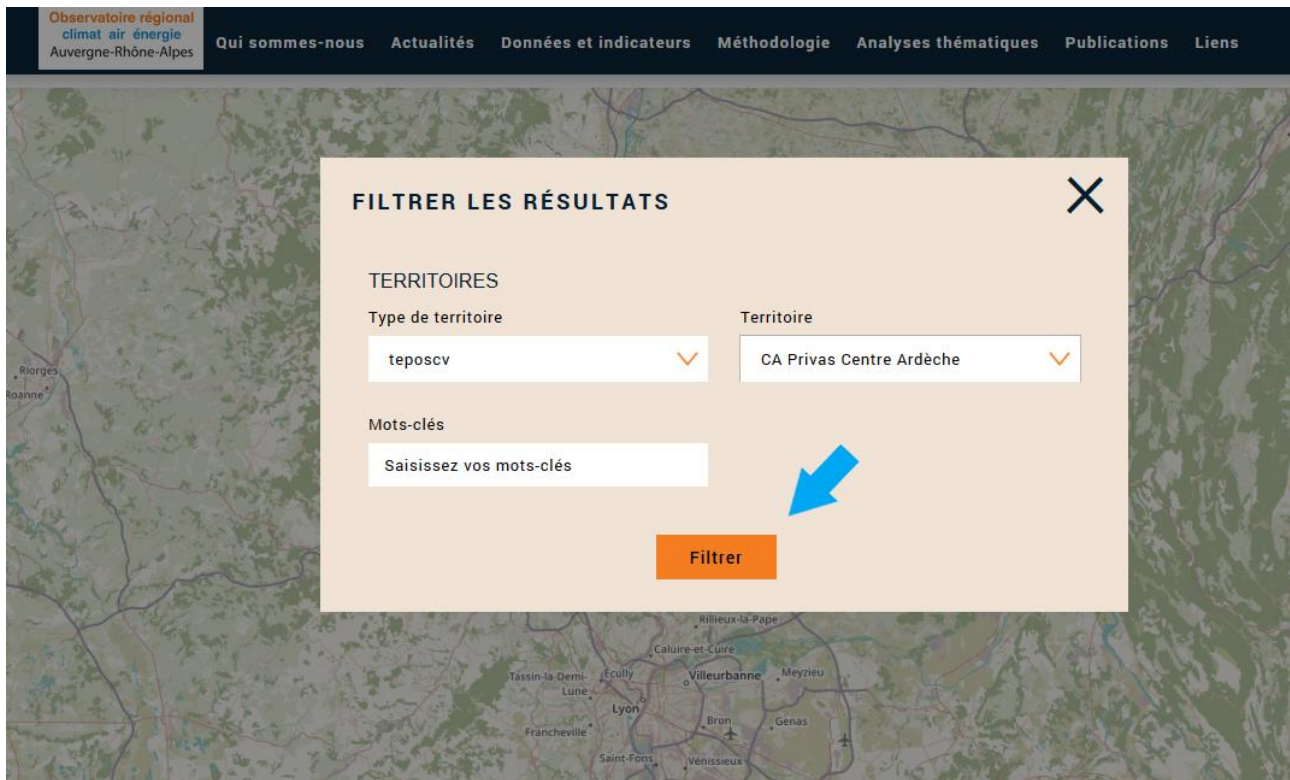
Observatoire régional climat air énergie Auvergne-Rhône-Alpes

Qui sommes-nous Actualités Données et indicateurs Méthodologie Analyses thématiques Publications Liens

FILTRER LES RÉSULTATS

TERRITOIRES

Type de territoire

teposcv

Territoire

CA Privas Centre Ardèche

Mots-clés

Saisissez vos mots-clés

Filtrer

Riorges
Roanne
Rillieux-la-Pape
Caluire-et-Cuire
Tassin-la-Demi-Lune
Ecully
Villeurbanne
Meyzieu
Lyon
Bron
Genas
Francheville
Saint-Fons
Vénissieux